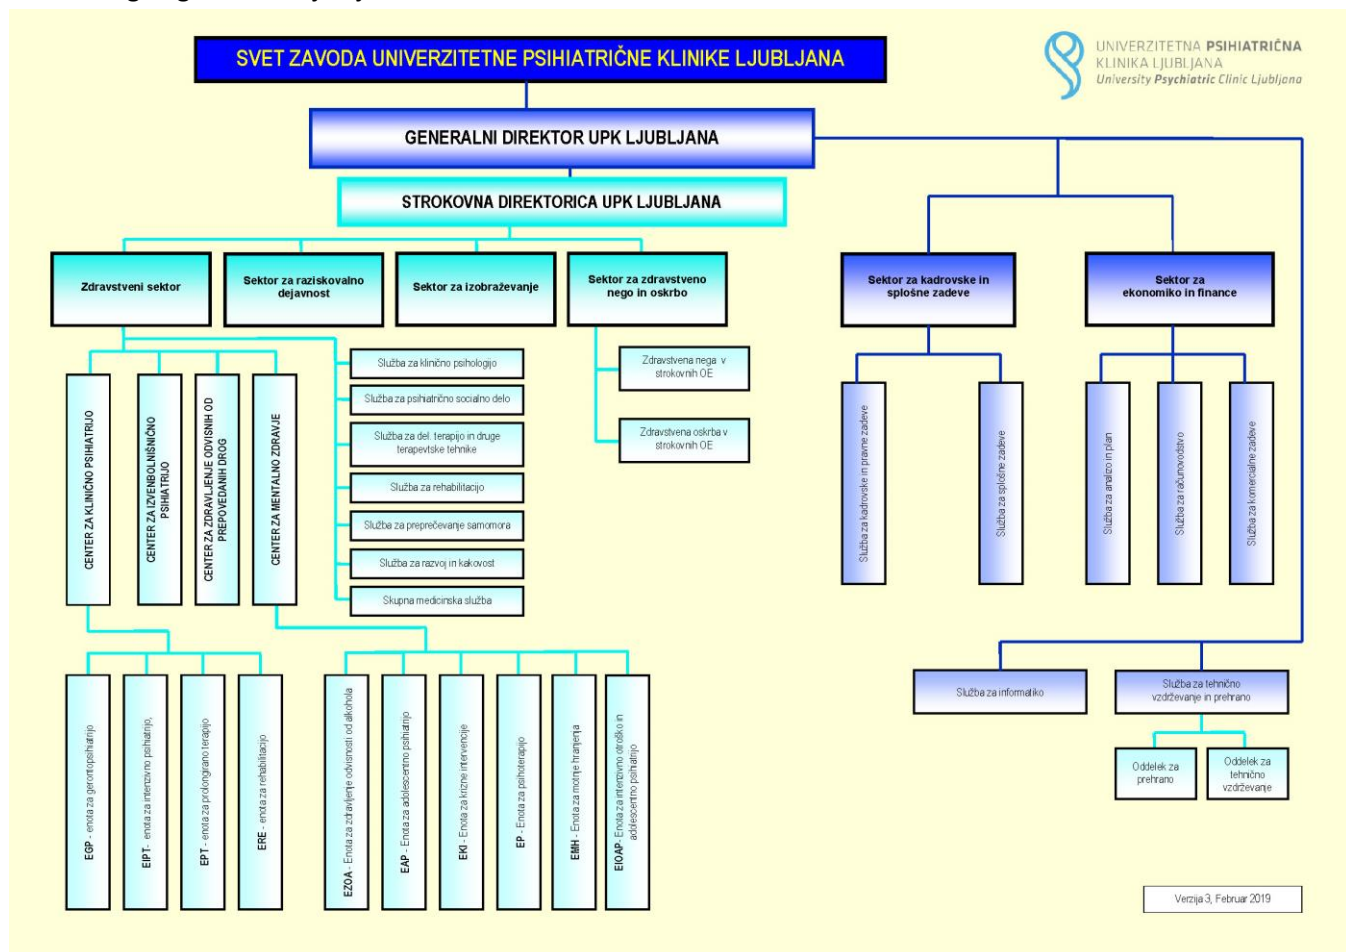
SVET ZAVODA UNIVERZITETNE PSIHIATRIČNE KLINIKE LJUBLJANA

UNIVERZITETNA PSIHIATRIČNA KLINIKA LJUBLJANA
University Psychiatric Clinic Ljubljana

GENERALNI DIREKTOR UPK LJUBLJANA

STROKOVNA DIREKTORICA UPK LJUBLJANA

Zdravstveni sektor

Sektor za raziskovalno dejavnost

Sektor za izobraževanje

Sektor za zdravstveno nego in oskrbo

Sektor za kadrovske in splošne zadeve

Sektor za ekonomiko in finance

CENTER ZA KLINIČNO PSIHIATRIJO

CENTER ZA IZVENBOLNIŠNIČNO PSIHIATRIJO

CENTER ZA ZDRAVLJENJE ODVISNIH OD PREPOVEDANIH DROG

CENTER ZA MENTALNO ZDRAVJE

Služba za klinično psihologijo

Služba za psihiatrično socialno delo

Služba za del. terapijo in druge terapevtske tehnike

Služba za rehabilitacijo

Služba za preprečevanje samomora

Služba za razvoj in kakovost

Skupna medicinska služba

Zdravstvena nega v strokovnih OE

Zdravstvena oskrba v strokovnih OE

Služba za kadrovske in pravne zadeve

Služba za splošne zadeve

Služba za analizo in plan

Služba za računovodstvo

Služba za komercialne zadeve

EGP - enota za gerontopsihiatrijo

EIPT - enota za intenzivno psihiatrijo,

EPT - enota za prolongirano terapijo

ERE - enota za rehabilitacijo

EZOA - Enota za zdravljenje odvisnosti od alkohola

EAP - Enota za adolescentno psihiatrijo

EKI - Enota za krizne intervencije

EP - Enota za psihoterapijo

EMH - Enota za motnje hranjenja

EIOAP - Enota za intenzivno otroško in adolescentno psihiatrijo

Služba za informatiko

Služba za tehnično vzdrževanje in prehrano

Oddelek za prehrano

Oddelek za tehnično vzdrževanje

Verzija 3, Februar 2019